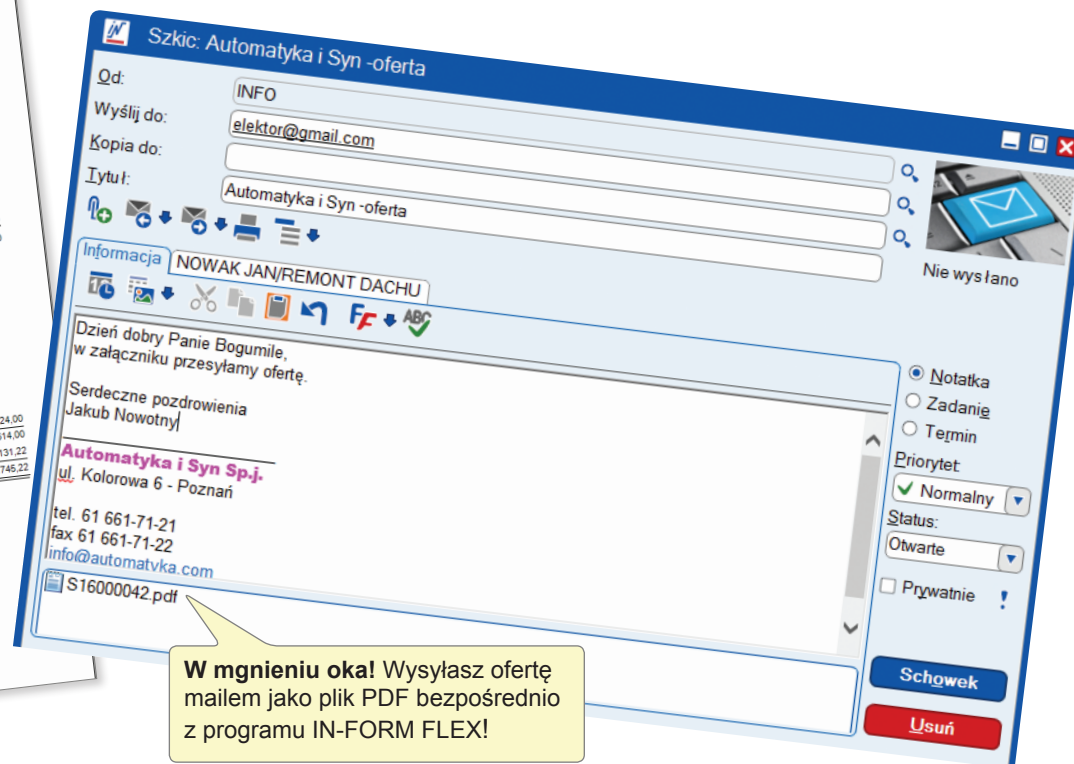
Szkic: Automatyka i Syn -oferta

Od:
INFO
Wyślij do:
elektor@gmail.com
Kopia do:
Tytuł:
Automatyka i Syn -oferta

Nie wysłano

Informacja
NOWAK JAN/REMONT DACHU

Dzień dobry Panie Bogumile,
w załączniku przesyłamy ofertę.

Serdeczne pozdrowienia
Jakub Nowotny

Automatyka i Syn Sp.j.
ul. Kolorowa 6 - Poznań

tel. 61 661-71-21
fax 61 661-71-22
info@automatvka.com

S16000042.pdf

Notatka
Zadanie
Termin
Priorytet:
Normalny
Status:
Otwarte
Prywatnie
!

Schowek
Usuń

W mgnieniu oka! Wysyłasz ofertę mailem jako plik PDF bezpośrednio z programu IN-FORM FLEX!

24,00
14,00
131,22
745,22